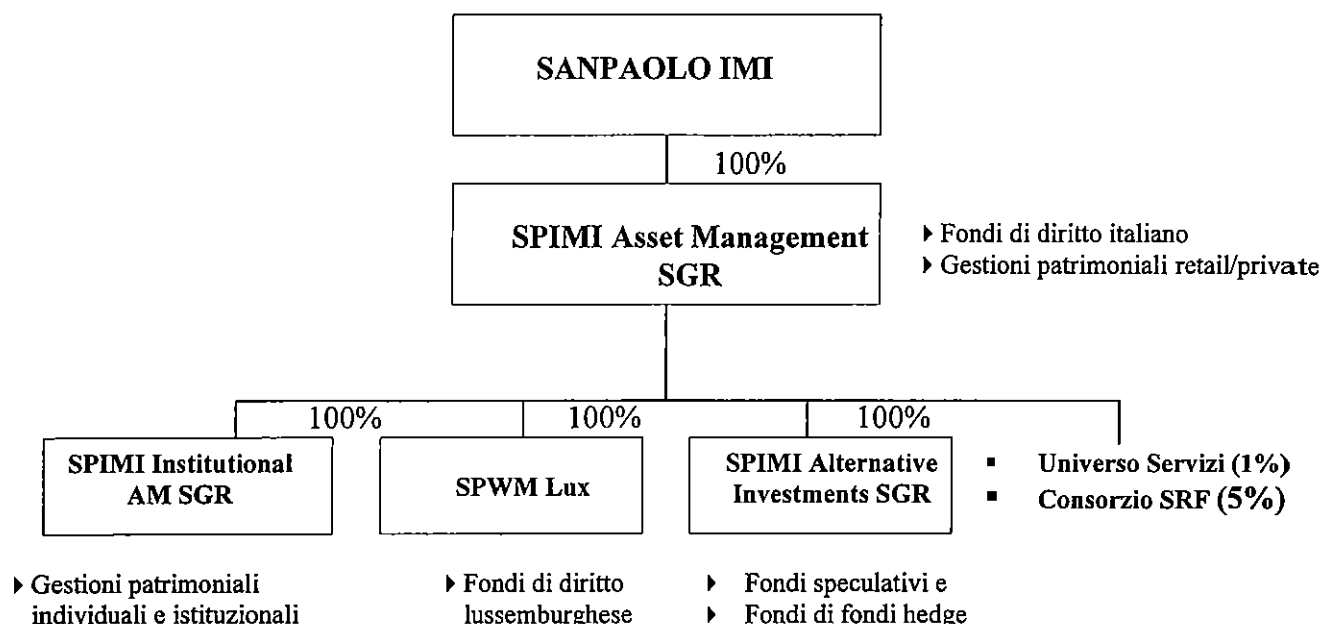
SANPAOLO IMI

100%

SPIMI Asset Management SGR

▸ Fondi di diritto italiano
▸ Gestioni patrimoniali retail/private

100%

100%

100%

SPIMI Institutional AM SGR

SPWM Lux

SPIMI Alternative Investments SGR

▪ Universo Servizi (1%)
▪ Consorzio SRF (5%)

▸ Gestioni patrimoniali individuali e istituzionali

▸ Fondi di diritto lussemburghese

▸ Fondi speculativi e
▸ Fondi di fondi hedge